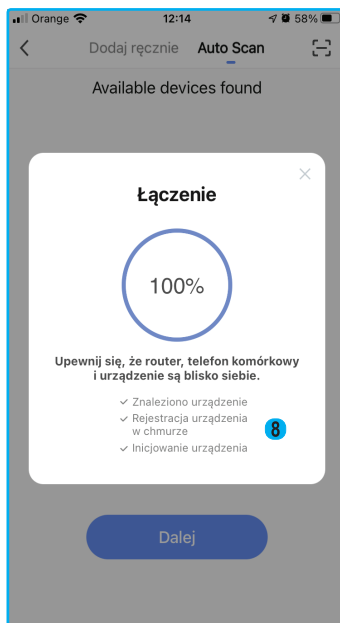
Orange 12:14 58%

Dodaj ręcznie Auto Scan

Available devices found

Łączenie

100%

Upewnij się, że router, telefon komórkowy i urządzenie są blisko siebie.

Znaleziono urządzenie
Rejestracja urządzenia w chmurze
Inicjowanie urządzenia

8

Dalej